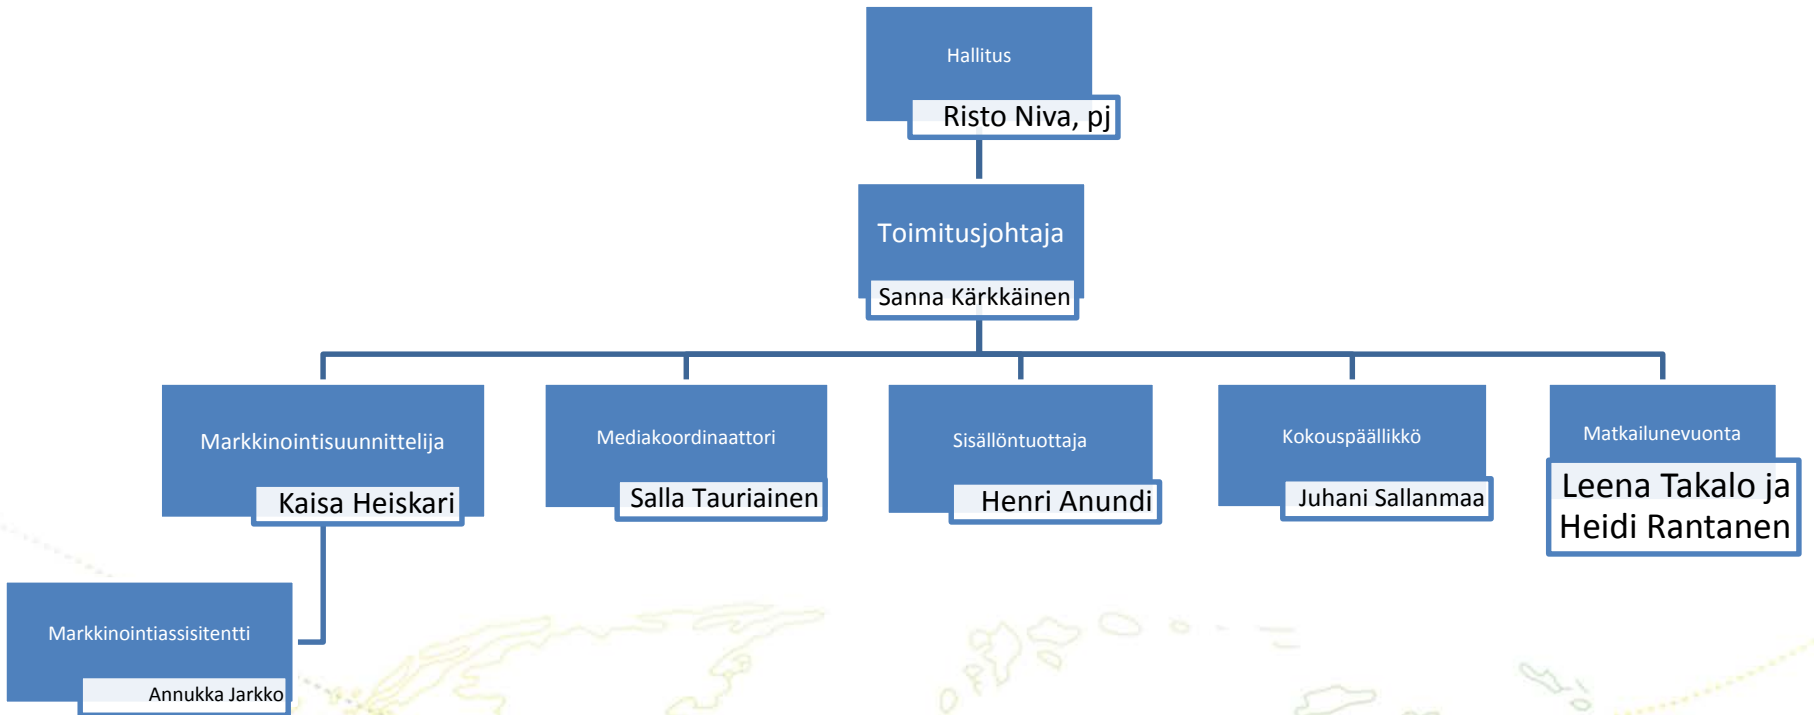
Hallitus

Risto Niva, pj

Toimitusjohtaja

Sanna Kärkkäinen

Markkinointisuunnittelija

Kaisa Heiskari

Mediakoordinaattori

Salla Tauriainen

Sisällöntuottaja

Henri Anundi

Kokouspäällikkö

Juhani Sallanmaa

Matkailunevuonta

Leena Takalo ja Heidi Rantanen

Markkinointiassisitentti

Annukka Jarkko